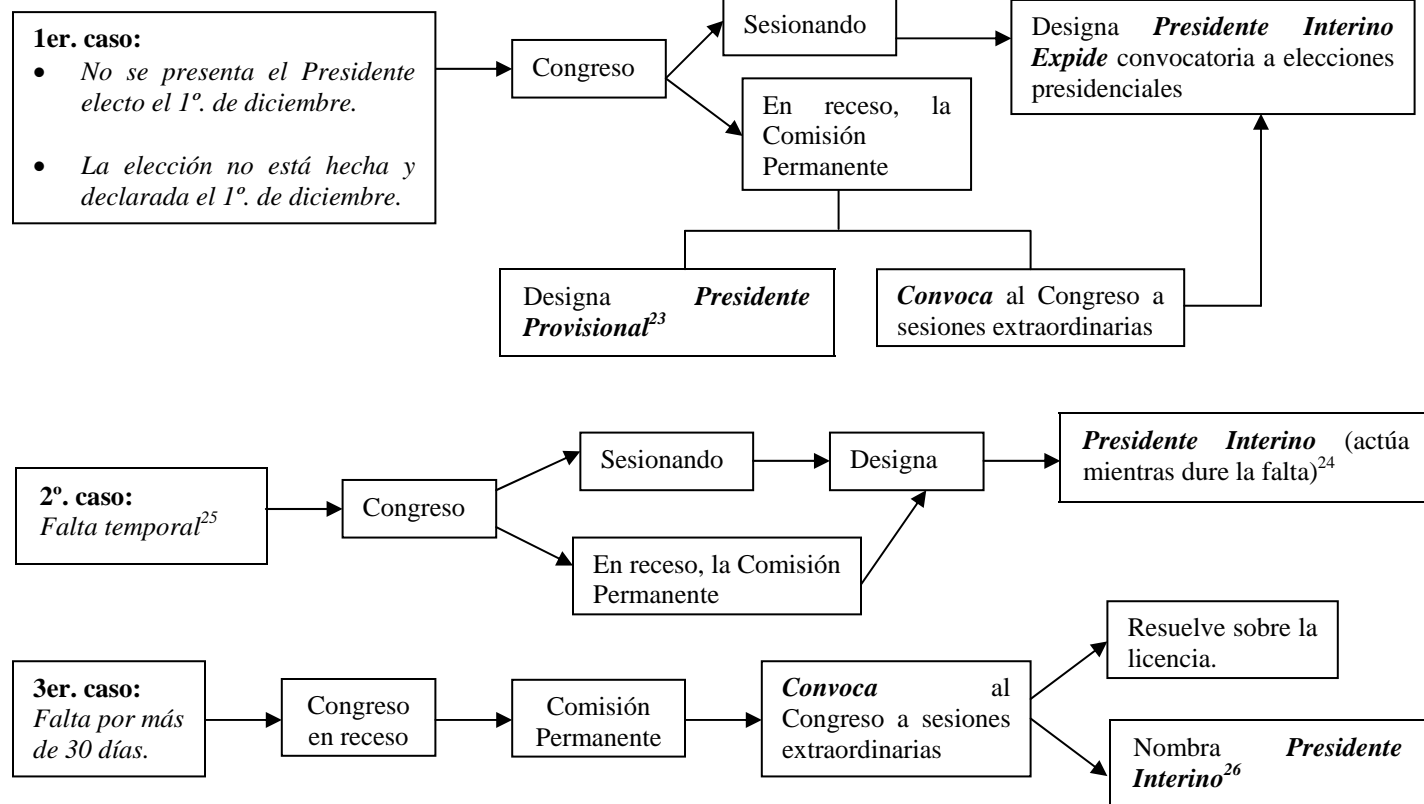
**1er. caso:**

- *No se presenta el Presidente electo el 1º. de diciembre.*
- *La elección no está hecha y declarada el 1º. de diciembre.*

Congreso

Sesionando

Designa ***Presidente Interino*** ***Expide*** convocatoria a elecciones presidenciales

En receso, la Comisión Permanente

Designa ***Presidente Provisional***$^{23}$

***Convoca*** al Congreso a sesiones extraordinarias

**2º. caso:**
*Falta temporal*$^{25}$

Congreso

Sesionando

Designa

***Presidente Interino*** (actúa mientras dure la falta)$^{24}$

En receso, la Comisión Permanente

**3er. caso:**
*Falta por más de 30 días.*

Congreso en receso

Comisión Permanente

***Convoca*** al Congreso a sesiones extraordinarias

Resuelve sobre la licencia.

Nombra ***Presidente Interino***$^{26}$